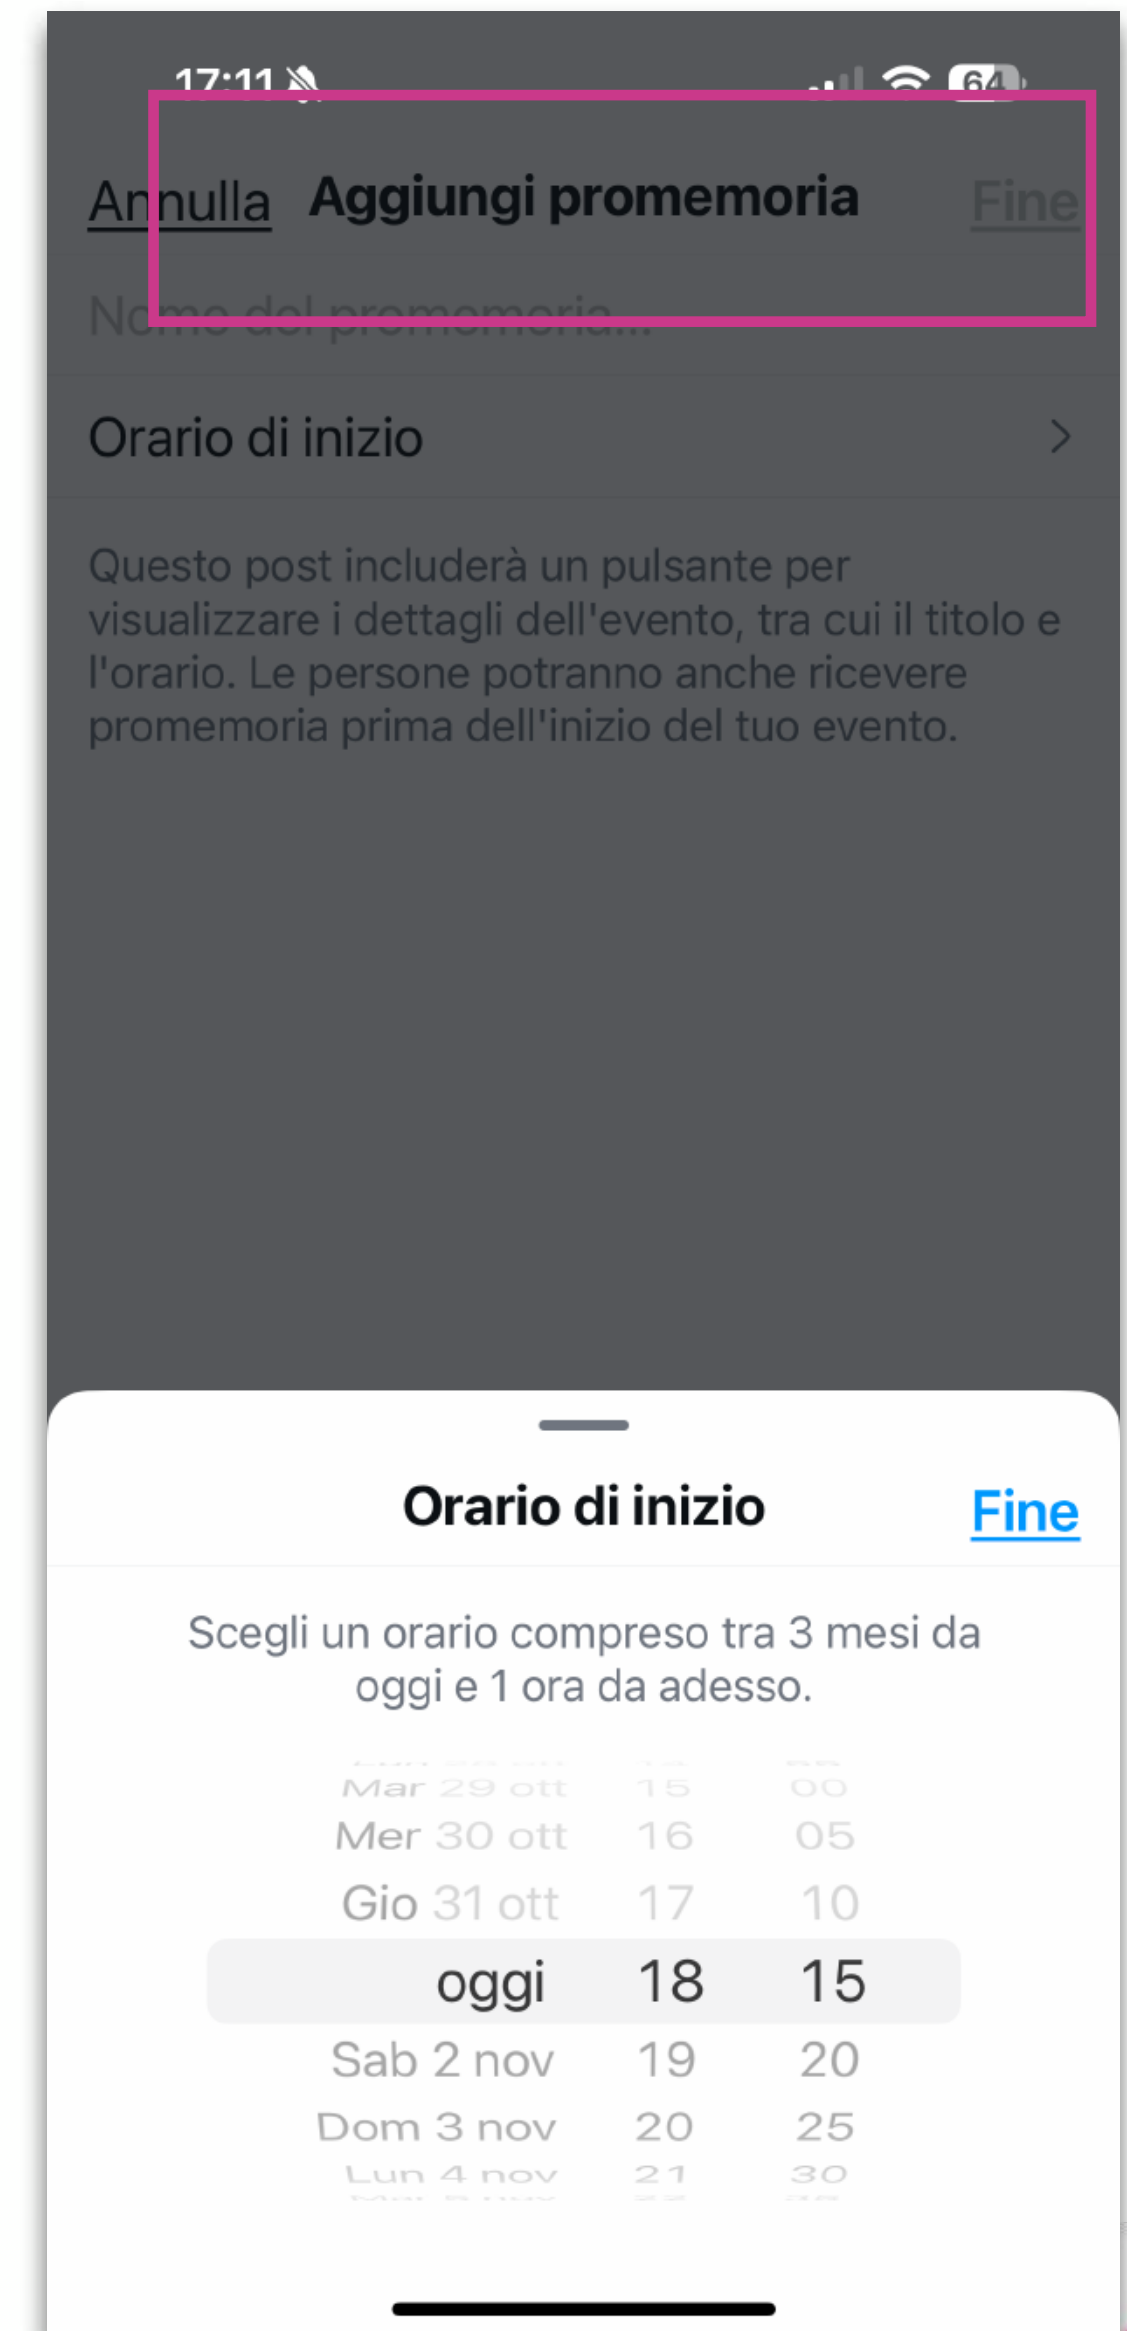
17:11

64

Annulla Aggiungi promemoria Fine

Nome del promemoria...

Orario di inizio >

Questo post includerà un pulsante per visualizzare i dettagli dell'evento, tra cui il titolo e l'orario. Le persone potranno anche ricevere promemoria prima dell'inizio del tuo evento.

Orario di inizio Fine

Scegli un orario compreso tra 3 mesi da oggi e 1 ora da adesso.

Mar 29 ott 15 00
Mer 30 ott 16 05
Gio 31 ott 17 10
oggi 18 15
Sab 2 nov 19 20
Dom 3 nov 20 25
Lun 4 nov 21 30